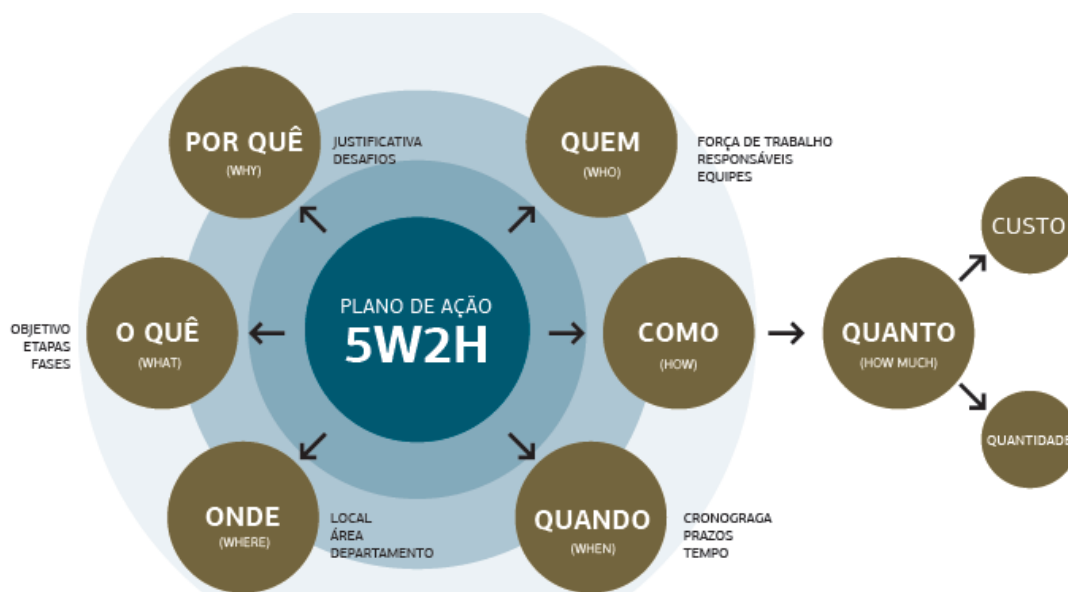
PLANO DE AÇÃO
5W2H

POR QUÊ
(WHY)

JUSTIFICATIVA
DESAFIOS

QUEM
(WHO)

FORÇA DE TRABALHO
RESPONSÁVEIS
EQUIPES

OBJETIVO
ETAPAS
FASES

O QUÊ
(WHAT)

COMO
(HOW)

QUANTO
(HOW MUCH)

CUSTO

QUANTIDADE

ONDE
(WHERE)

LOCAL
ÁREA
DEPARTAMENTO

QUANDO
(WHEN)

CRONOGRAGA
PRAZOS
TEMPO